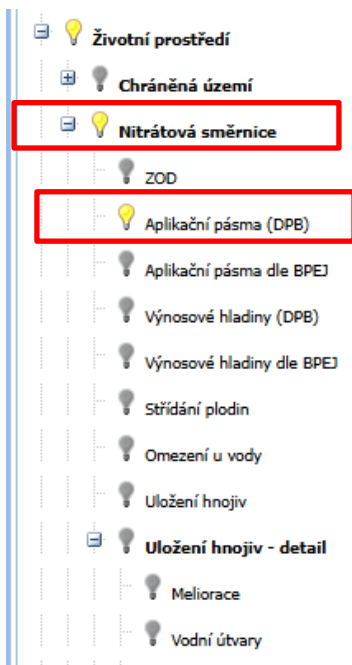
Životní prostředí
Chráněná území
Nitrátová směrnice
ZOD
Aplikační pásma (DPB)
Aplikační pásma dle BPEJ
Výnosové hladiny (DPB)
Výnosové hladiny dle BPEJ
Střídání plodin
Omezení u vody
Uložení hnojiv
Uložení hnojiv - detail
Meliorace
Vodní útvary